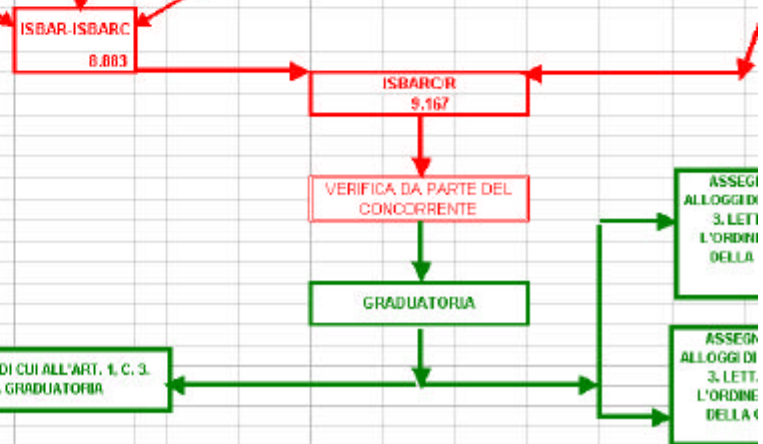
ISBAR-ISBARC
8.883

ISBARC/R
9.167

VERIFICA DA PARTE DEL CONCORRENTE

GRADUATORIA

DI CUI ALL'ART. 1, C. 3. GRADUATORIA

ASSEG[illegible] ALLOGGI D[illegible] 3. LETT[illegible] L'ORDINE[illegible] DELLA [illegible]

ASSEGN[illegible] ALLOGGI DI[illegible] 3. LETT.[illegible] L'ORDINE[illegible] DELLA G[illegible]